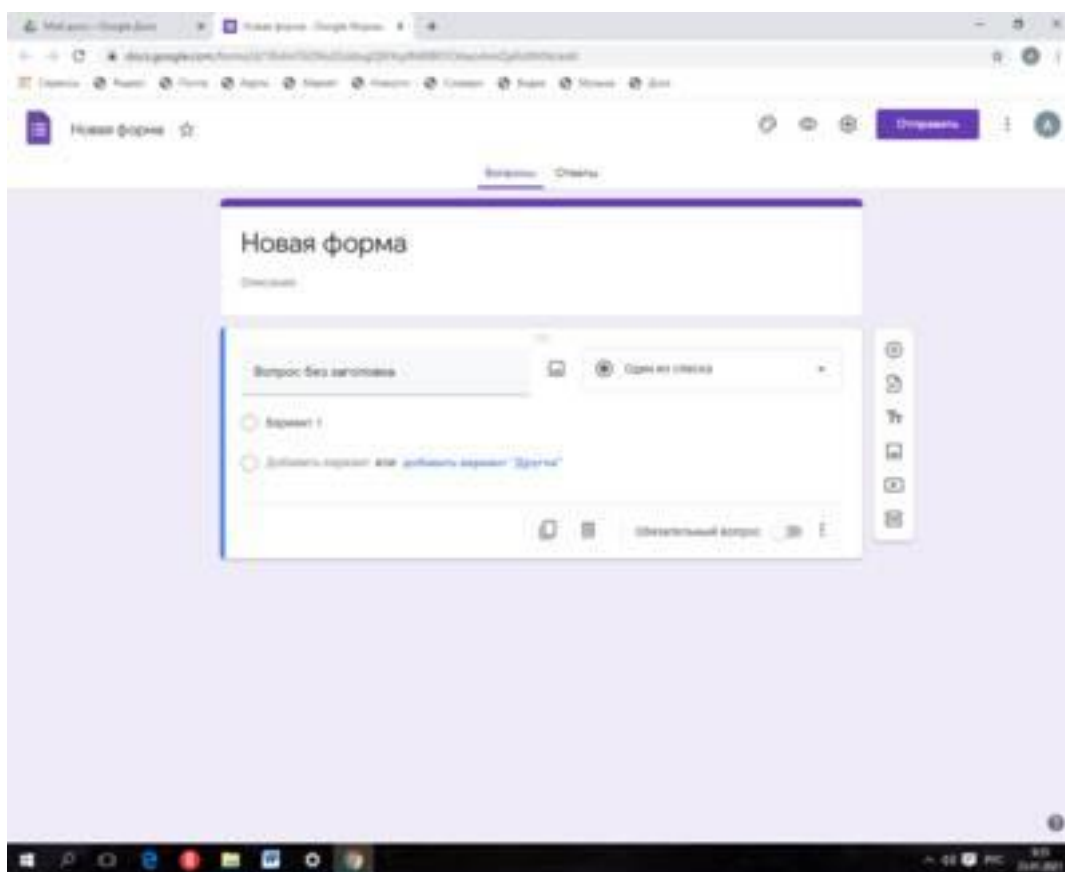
Мой диск - Google Диск
Новая форма - Google Формы
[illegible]
Сервисы Яндекс Почта Карты Маркет Новости Словари Видео Музыка Диск
Новая форма
Отправить
Вопросы Ответы
Новая форма
Описание
Вопрос без заголовка
Один из списка
Вариант 1
Добавить вариант или добавить вариант "Другое"
Обязательный вопрос
Tт
РУС